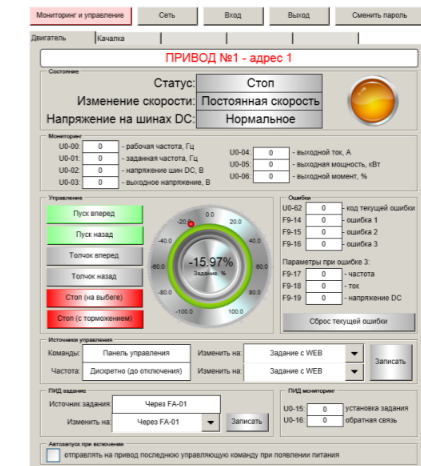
Мониторинг и управление | Сеть | Вход | Выход | Сменить пароль

Двигатель | Качалка

ПРИВОД №1 - адрес 1

Состояние

Статус: Стоп

Изменение скорости: Постоянная скорость

Напряжение на шинах DC: Нормальное

Мониторинг

U0-00: 0 - рабочая частота, Гц
U0-01: 0 - заданная частота, Гц
U0-02: 0 - напряжение шин DC, В
U0-03: 0 - выходное напряжение, В
U0-04: 0 - выходной ток, А
U0-05: 0 - выходная мощность, кВт
U0-06: 0 - выходной момент, %

Управление

Пуск вперед
Пуск назад
Толчок вперед
Толчок назад
Стоп (на выбеге)
Стоп (с торможением)

-20.0 0.0 20.0
-40.0 40.0
-60.0 60.0
-80.0 80.0
-100.0 100.0
-15.97%
Задание, %

Ошибки

U0-62 0 - код текущей ошибки
F9-14 0 - ошибка 1
F9-15 0 - ошибка 2
F9-16 0 - ошибка 3

Параметры при ошибке 3:
F9-17 0 - частота
F9-18 0 - ток
F9-19 0 - напряжение DC

Сброс текущей ошибки

Источники управления

Команды: Панель управления | Изменить на: Задание с WEB
Частота: Дискретно (до отключения) | Изменить на: Задание с WEB
Записать

ПИД задание

Источник задания: Через FA-01
Изменить на: Через FA-01 | Записать

ПИД мониторинг

U0-15: 0 установка задания
U0-16: 0 обратная связь

Автозапуск при включении

отправлять на привод последнюю управляющую команду при появлении питания